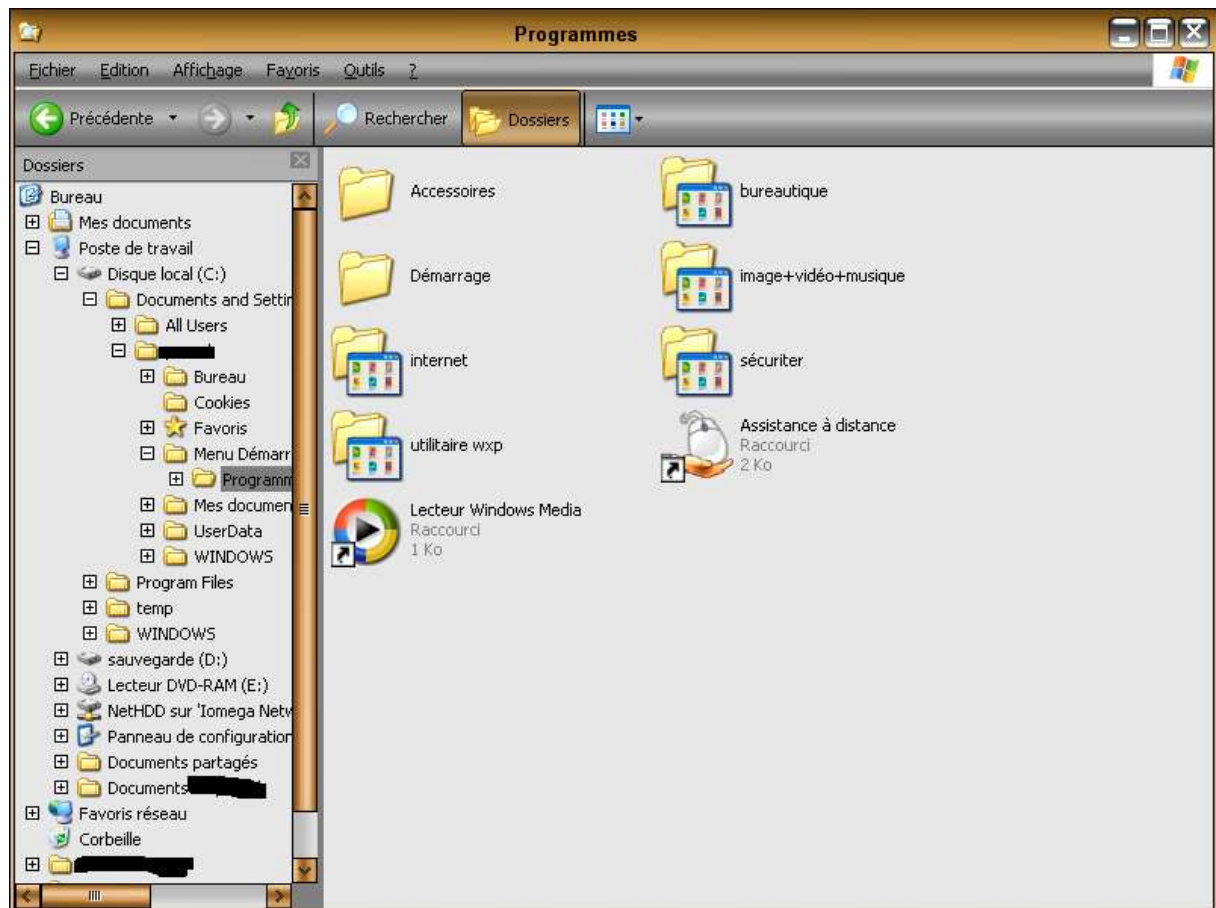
Programmes

Fichier Edition Affichage Favoris Outils ?

Précédente Rechercher Dossiers

Dossiers

Bureau
Mes documents
Poste de travail
Disque local (C:)
Documents and Settir
All Users
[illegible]
Bureau
Cookies
Favoris
Menu Démarr
Programm
Mes documen
UserData
WINDOWS
Program Files
temp
WINDOWS
sauvegarde (D:)
Lecteur DVD-RAM (E:)
NetHDD sur 'Iomega Netv
Panneau de configuration
Documents partagés
Documents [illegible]
Favoris réseau
Corbeille
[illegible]

Accessoires
bureautique
Démarrage
image+vidéo+musique
internet
sécuriter
utilitaire wxp
Assistance à distance
Raccourci
2 Ko
Lecteur Windows Media
Raccourci
1 Ko